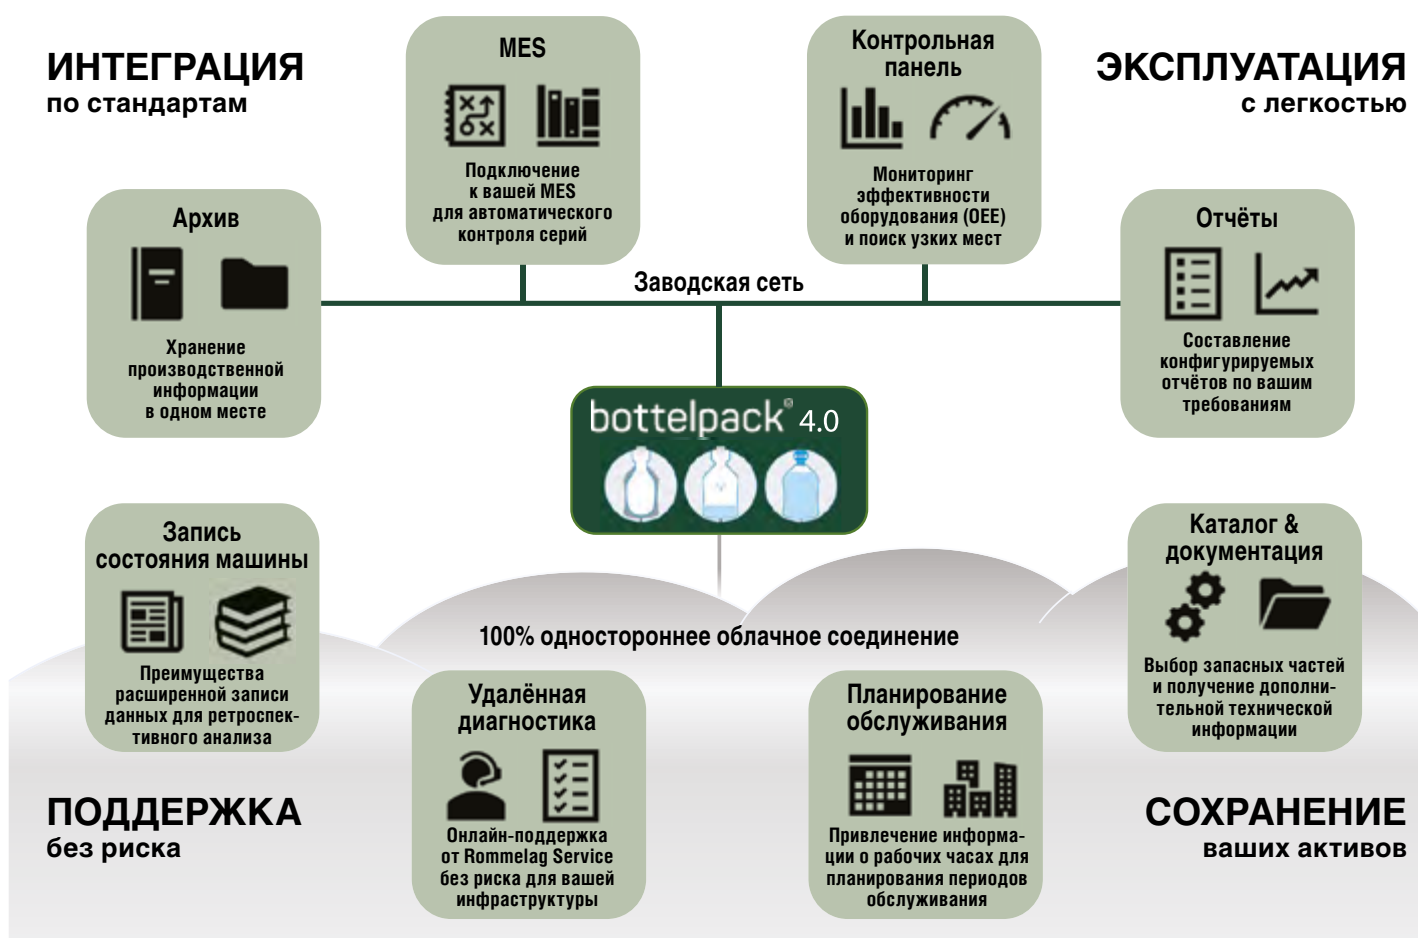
ИНТЕГРАЦИЯ
по стандартам

MES

Подключение к вашей MES для автоматического контроля серий

Контрольная панель

Мониторинг эффективности оборудования (OEE) и поиск узких мест

ЭКСПЛУАТАЦИЯ
с легкостью

Архив

Хранение производственной информации в одном месте

Заводская сеть

Отчёты

Составление конфигурируемых отчётов по вашим требованиям

bottelpack® 4.0

Запись состояния машины

Преимущества расширенной записи данных для ретроспективного анализа

100% одностороннее облачное соединение

Каталог & документация

Выбор запасных частей и получение дополнительной технической информации

Удалённая диагностика

Онлайн-поддержка от Rommelag Service без риска для вашей инфраструктуры

Планирование обслуживания

Привлечение информации о рабочих часах для планирования периодов обслуживания

ПОДДЕРЖКА
без риска

СОХРАНЕНИЕ
ваших активов